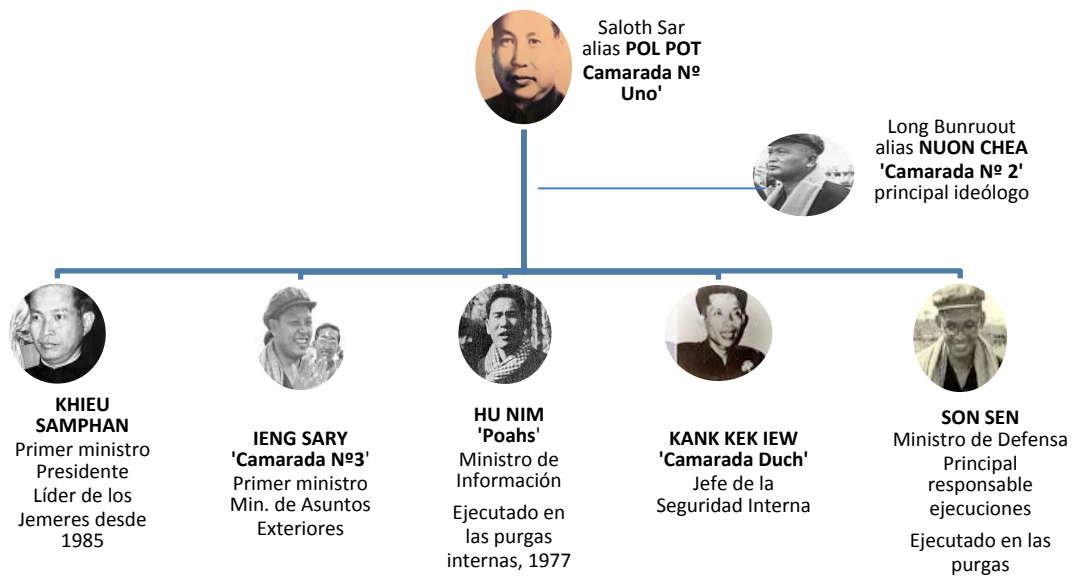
Saloth Sar alias **POL POT** **Camarada Nº Uno'**

Long Bunruout alias **NUON CHEA** **'Camarada Nº 2'** principal ideólogo

**KHIEU SAMPHAN**
Primer ministro
Presidente
Líder de los Jemeres desde 1985

**IENG SARY**
**'Camarada Nº3'**
Primer ministro
Min. de Asuntos Exteriores

**HU NIM**
**'Poahs'**
Ministro de Información

Ejecutado en las purgas internas, 1977

**KANK KEK IEW**
**'Camarada Duch'**
Jefe de la Seguridad Interna

**SON SEN**
Ministro de Defensa
Principal responsable ejecuciones

Ejecutado en las purgas